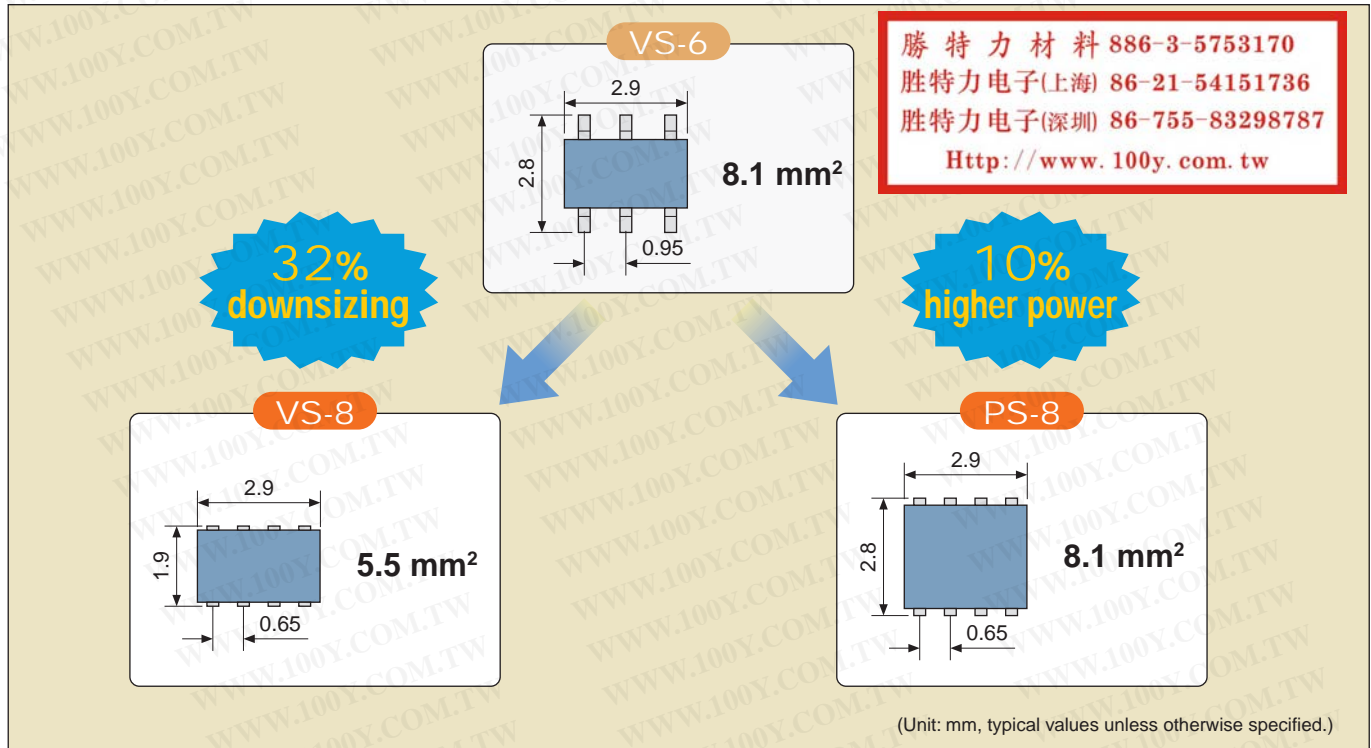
VS-6

2.9

2.8

8.1 mm$^2$

0.95

勝 特 力 材 料 886-3-5753170
胜特力电子(上海) 86-21-54151736
胜特力电子(深圳) 86-755-83298787
Http://www.100y.com.tw

32% downsizing

10% higher power

VS-8

2.9

1.9

5.5 mm$^2$

0.65

PS-8

2.9

2.8

8.1 mm$^2$

0.65

(Unit: mm, typical values unless otherwise specified.)